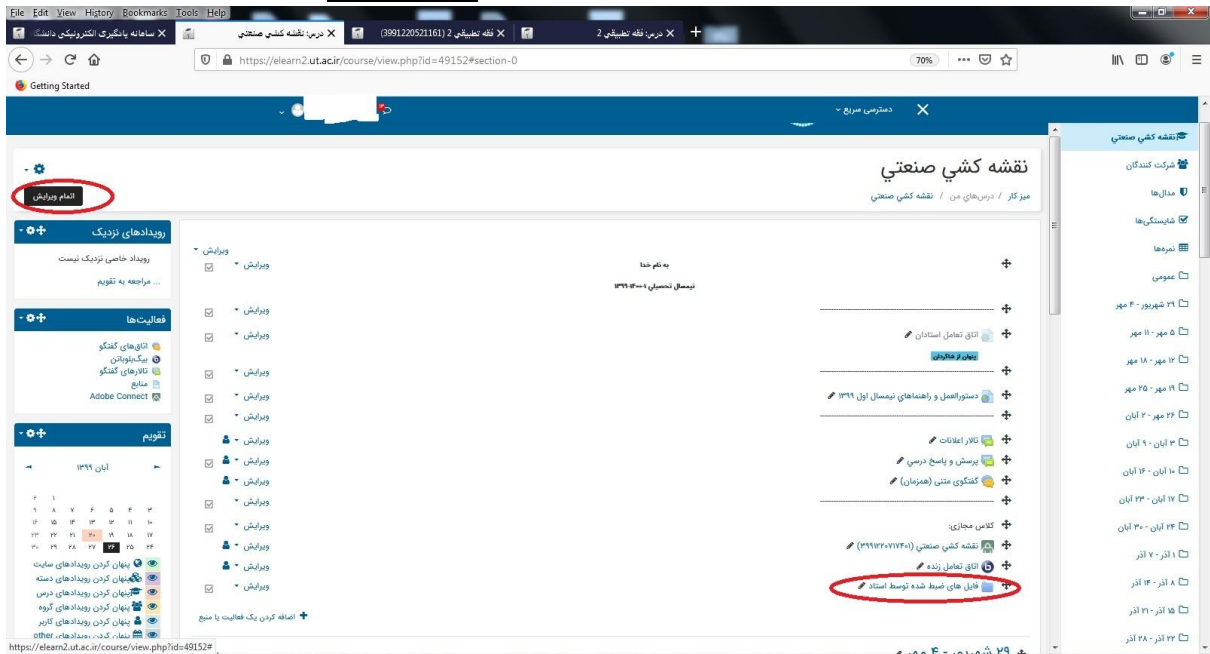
File Edit View History Bookmarks Tools Help
سامانه یادگیری الکترونیکی دانشگ
درس: نقشه کشي صنعتي
(3991220521161) فقه تطبیقی 2
درس: فقه تطبیقی 2
https://elearn2.ut.ac.ir/course/view.php?id=49152#section-0
70%
Getting Started

دسترسی سریع
نقشه کشي صنعتي
شرکت کنندگان
مدال‌ها
شایستگی‌ها
نمره‌ها
عمومی
۲۹ شهریور - ۴ مهر
۵ مهر - ۱۱ مهر
۱۲ مهر - ۱۸ مهر
۱۹ مهر - ۲۵ مهر
۲۶ مهر - ۲ آبان
۳ آبان - ۹ آبان
۱۰ آبان - ۱۶ آبان
۱۷ آبان - ۲۳ آبان
۲۴ آبان - ۳۰ آبان
۱ آذر - ۷ آذر
۸ آذر - ۱۴ آذر
۱۵ آذر - ۲۱ آذر
۲۲ آذر - ۲۸ آذر

نقشه کشي صنعتي
میز کار / درس‌های من / نقشه کشي صنعتي

اتمام ویرایش

به نام خدا
نیمسال تحصیلی ۱۴۰۰-۱۳۹۹
ویرایش
اتاق تعامل استادان
پنهان از شاگردان
دستورالعمل و راهنماهای نیمسال اول ۱۳۹۹
تالار اعلانات
پرسش و پاسخ درسی
گفتگوی متنی (همزمان)
کلاس مجازی:
نقشه کشي صنعتي (۳۹۹۱۲۲۰۷۱۷۴۰۱)
اتاق تعامل زنده
فایل های ضبط شده توسط استاد
اضافه کردن یک فعالیت یا منبع
۲۹ شهریور - ۴ مهر

رویدادهای نزدیک
رویداد خاصی نزدیک نیست
... مراجعه به تقویم

فعالیت‌ها
اتاق‌های گفتگو
بیگ‌بلوباتن
تالارهای گفتگو
منابع
Adobe Connect

تقویم
آبان ۱۳۹۹
پنهان کردن رویدادهای سایت
پنهان کردن رویدادهای دسته
پنهان کردن رویدادهای درس
پنهان کردن رویدادهای گروه
پنهان کردن رویدادهای کاربر
پنهان کردن رویدادهای other

https://elearn2.ut.ac.ir/course/view.php?id=49152#